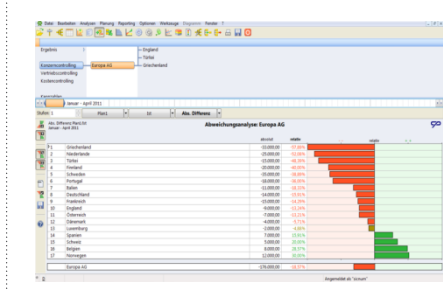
Datei Bearbeiten Analyse Planung Reporting Optionen Werkzeuge Diagramm Fenster ?

Ergebnis

Konzerncontrolling
Vertriebscontrolling
Kostencontrolling

Europa AG

England
Türkei
Griechenland

Januar - April 2011

Stufen: 1 Plan1 Ist Abs. Differenz

Abs. Differenz Plan1-Ist
Januar - April 2011

Abweichungsanalyse: Europa AG

| | | absolut | relativ |
|---|---|---|---|
| 1 | Griechenland | -33,000.00 | -77.00% |
| 2 | Niederlande | -25,000.00 | -53.80% |
| 3 | Türkei | -23,000.00 | -46.70% |
| 4 | Finnland | -20,000.00 | -40.00% |
| 5 | Schweden | -20,000.00 | -38.00% |
| 6 | Portugal | -18,000.00 | -36.00% |
| 7 | Italien | -15,000.00 | -30.20% |
| 8 | Deutschland | -14,000.00 | -25.80% |
| 9 | Frankreich | -15,000.00 | -24.20% |
| 10 | England | -9,000.00 | -13.10% |
| 11 | Österreich | -7,000.00 | -13.20% |
| 12 | Dänemark | -4,000.00 | -8.70% |
| 13 | Luxemburg | -2,000.00 | -4.00% |
| 14 | Spanien | 7,000.00 | 15.40% |
| 15 | Schweiz | 9,000.00 | 20.00% |
| 16 | Belgien | 8,000.00 | 26.70% |
| 17 | Norwegen | 12,000.00 | 30.00% |
| | Europa AG | -176,000.00 | -18.00% |

Angemeldet als "consum"